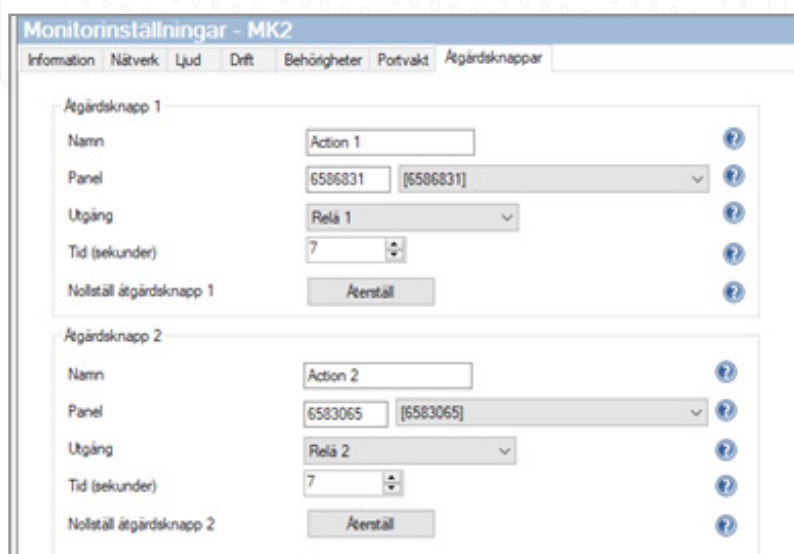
Monitorinställningar - MK2

Information Nätverk Ljud Drift Behörigheter Portvakt Åtgärdsknappar

Åtgärdsknapp 1

Namn Action 1

Panel 6586831 [6586831]

Utgång Relä 1

Tid (sekunder) 7

Nollställ åtgärdsknapp 1 Återställ

Åtgärdsknapp 2

Namn Action 2

Panel 6583065 [6583065]

Utgång Relä 2

Tid (sekunder) 7

Nollställ åtgärdsknapp 2 Återställ